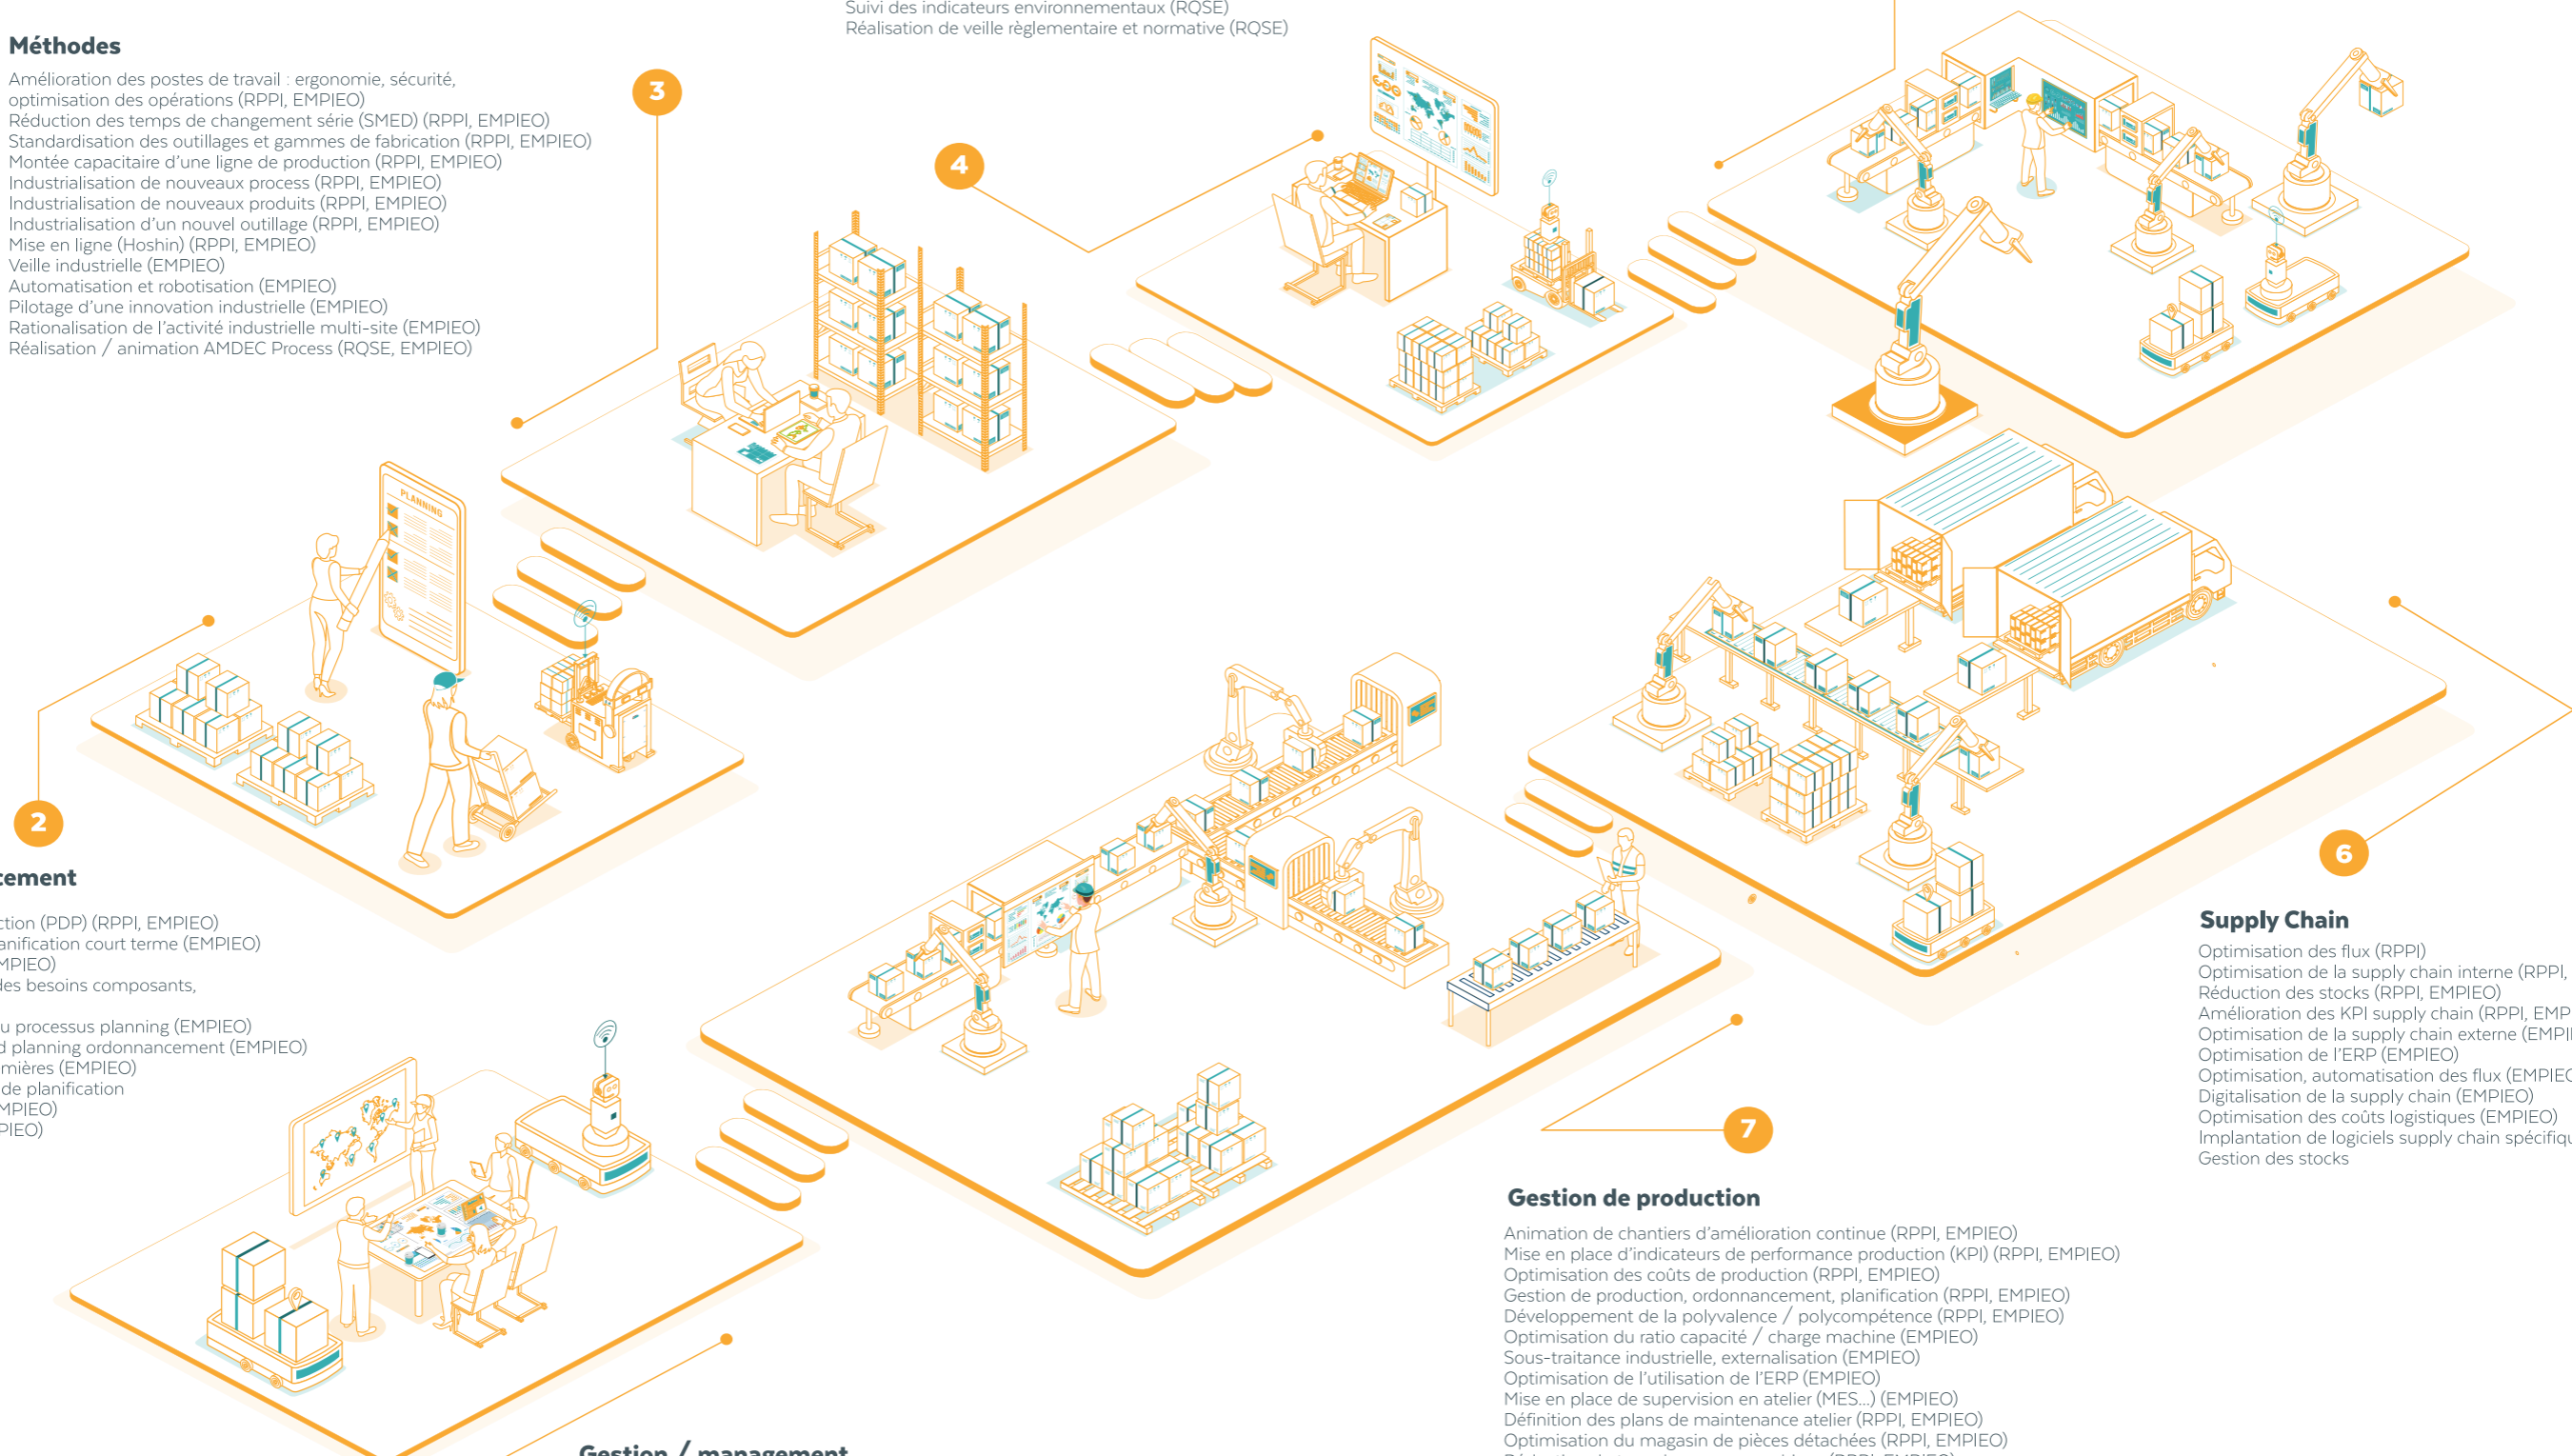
Suivi des indicateurs environnementaux (RQSE)
Réalisation de veille règlementaire et normative (RQSE)

Méthodes

Amélioration des postes de travail : ergonomie, sécurité, optimisation des opérations (RPPI, EMPIEO)
Réduction des temps de changement série (SMED) (RPPI, EMPIEO)
Standardisation des outillages et gammes de fabrication (RPPI, EMPIEO)
Montée capacitaire d'une ligne de production (RPPI, EMPIEO)
Industrialisation de nouveaux process (RPPI, EMPIEO)
Industrialisation de nouveaux produits (RPPI, EMPIEO)
Industrialisation d'un nouvel outillage (RPPI, EMPIEO)
Mise en ligne (Hoshin) (RPPI, EMPIEO)
Veille industrielle (EMPIEO)
Automatisation et robotisation (EMPIEO)
Pilotage d'une innovation industrielle (EMPIEO)
Rationalisation de l'activité industrielle multi-site (EMPIEO)
Réalisation / animation AMDEC Process (RQSE, EMPIEO)

3

4

PLANNING

2

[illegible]cement

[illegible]ction (PDP) (RPPI, EMPIEO)
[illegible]anification court terme (EMPIEO)
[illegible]MPIEO)
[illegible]des besoins composants,

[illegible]u processus planning (EMPIEO)
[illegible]d planning ordonnancement (EMPIEO)
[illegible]mières (EMPIEO)
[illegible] de planification
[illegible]MPIEO)
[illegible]PIEO)

6

Supply Chain

Optimisation des flux (RPPI)
Optimisation de la supply chain interne (RPPI, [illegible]
Réduction des stocks (RPPI, EMPIEO)
Amélioration des KPI supply chain (RPPI, EMP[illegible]
Optimisation de la supply chain externe (EMPI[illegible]
Optimisation de l'ERP (EMPIEO)
Optimisation, automatisation des flux (EMPIE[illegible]
Digitalisation de la supply chain (EMPIEO)
Optimisation des coûts logistiques (EMPIEO)
Implantation de logiciels supply chain spécifiq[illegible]
Gestion des stocks

7

Gestion de production

Animation de chantiers d'amélioration continue (RPPI, EMPIEO)
Mise en place d'indicateurs de performance production (KPI) (RPPI, EMPIEO)
Optimisation des coûts de production (RPPI, EMPIEO)
Gestion de production, ordonnancement, planification (RPPI, EMPIEO)
Développement de la polyvalence / polycompétence (RPPI, EMPIEO)
Optimisation du ratio capacité / charge machine (EMPIEO)
Sous-traitance industrielle, externalisation (EMPIEO)
Optimisation de l'utilisation de l'ERP (EMPIEO)
Mise en place de supervision en atelier (MES...) (EMPIEO)
Définition des plans de maintenance atelier (RPPI, EMPIEO)
Optimisation du magasin de pièces détachées (RPPI, EMPIEO)
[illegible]

Gestion / management